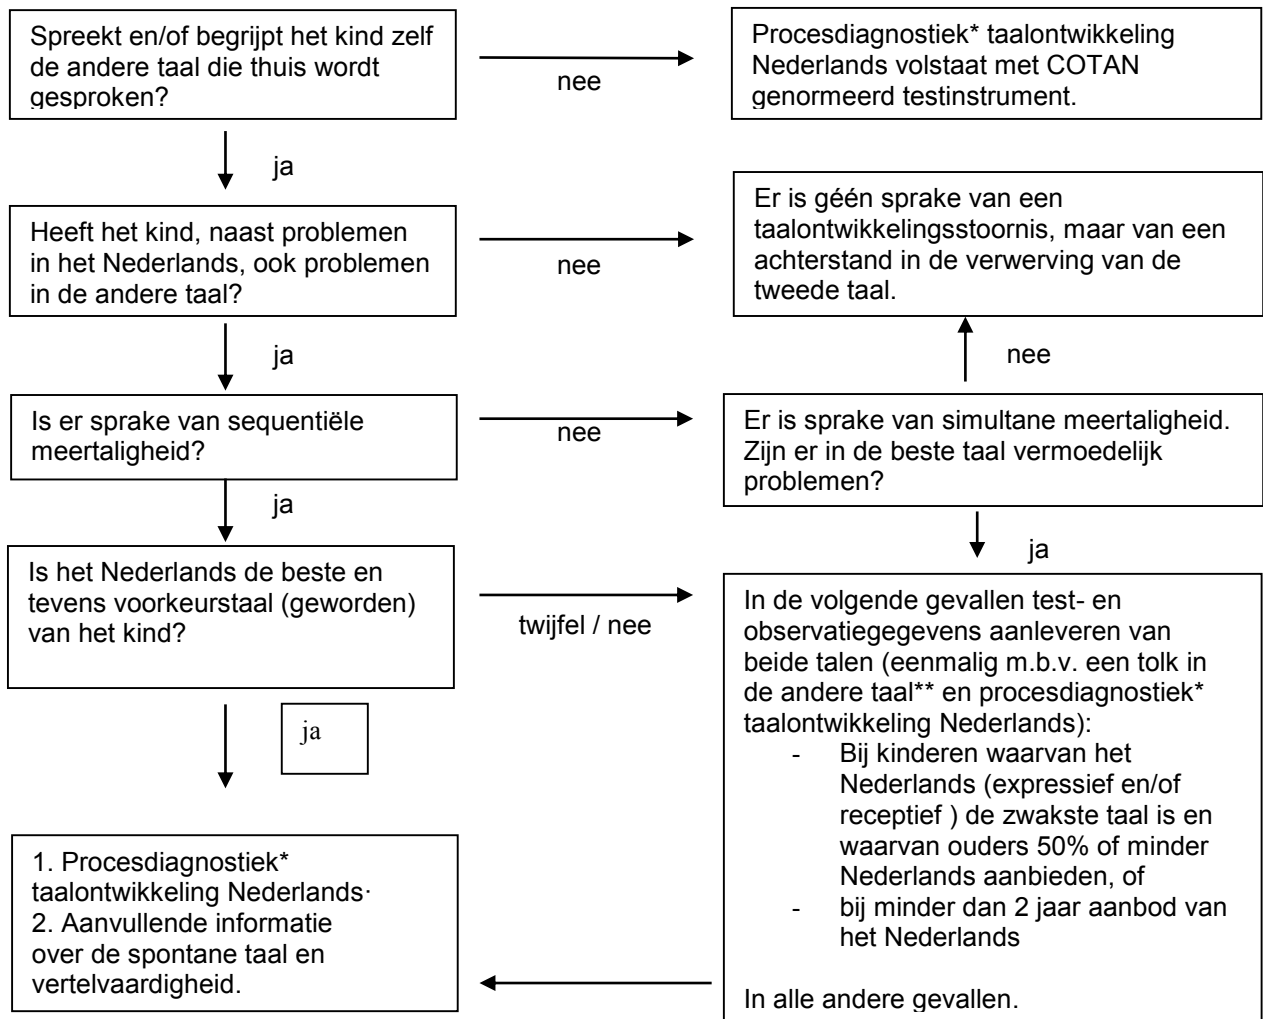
Spreekt en/of begrijpt het kind zelf de andere taal die thuis wordt gesproken?

nee

Procesdiagnostiek* taalontwikkeling Nederlands volstaat met COTAN genormeerd testinstrument.

ja

Heeft het kind, naast problemen in het Nederlands, ook problemen in de andere taal?

nee

Er is géén sprake van een taalontwikkelingsstoornis, maar van een achterstand in de verwerving van de tweede taal.

ja

nee

Is er sprake van sequentiële meertaligheid?

nee

Er is sprake van simultane meertaligheid. Zijn er in de beste taal vermoedelijk problemen?

ja

ja

Is het Nederlands de beste en tevens voorkeurstaal (geworden) van het kind?

twijfel / nee

In de volgende gevallen test- en observatiegegevens aanleveren van beide talen (eenmalig m.b.v. een tolk in de andere taal** en procesdiagnostiek* taalontwikkeling Nederlands):
- Bij kinderen waarvan het Nederlands (expressief en/of receptief ) de zwakste taal is en waarvan ouders 50% of minder Nederlands aanbieden, of
- bij minder dan 2 jaar aanbod van het Nederlands

In alle andere gevallen.

ja

1. Procesdiagnostiek* taalontwikkeling Nederlands·
2. Aanvullende informatie over de spontane taal en vertelvaardigheid.